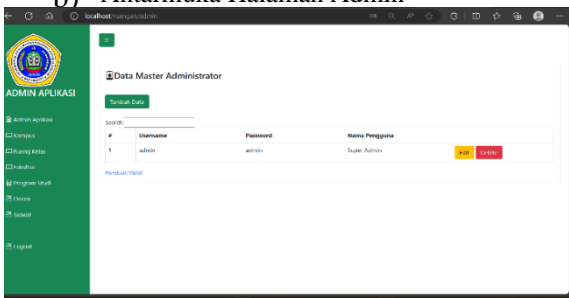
Antarmuka Halaman Admin

localhost/ruangan/admin

ADMIN APLIKASI

Admin Aplikasi
Kampus
Ruang Kelas
Fakultas
Program Studi
Dosen
Jadwal
Logout

Data Master Administrator

Tambah Data

Search:

| # | Username | Password | Nama Pengguna | |
|---|---|---|---|---|
| 1 | admin | admin | Super Admin | Edit Delete |

Previous Next